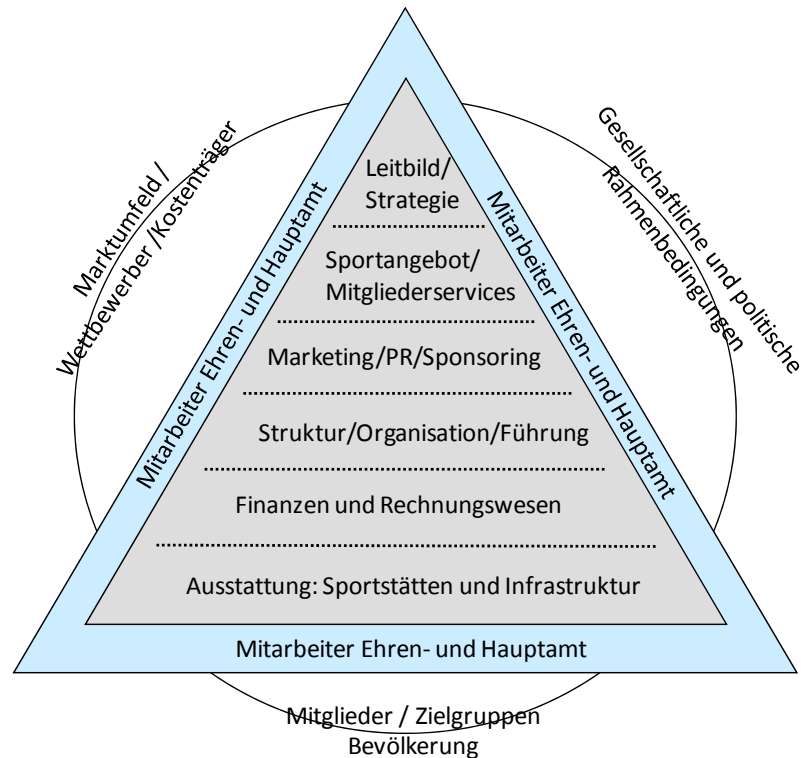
Marktumfeld /
Wettbewerber /Kostenträger

Gesellschaftliche und politische
Rahmenbedingungen

Leitbild/
Strategie

Sportangebot/
Mitgliederservices

Marketing/PR/Sponsoring

Struktur/Organisation/Führung

Finanzen und Rechnungswesen

Ausstattung: Sportstätten und Infrastruktur

Mitarbeiter Ehren- und Hauptamt

Mitarbeiter Ehren- und Hauptamt

Mitarbeiter Ehren- und Hauptamt

Mitglieder / Zielgruppen
Bevölkerung